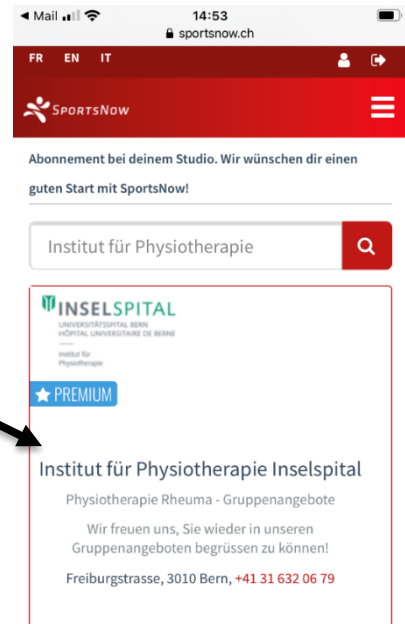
◀ Mail 14:53
sportsnow.ch

FR EN IT

SportsNow

Abonnement bei deinem Studio. Wir wünschen dir einen guten Start mit SportsNow!

Institut für Physiotherapie

INSELSPITAL
UNIVERSITÄTSSPITAL BERN
HÔPITAL UNIVERSITAIRE DE BERNE
Institut für Physiotherapie

PREMIUM

Institut für Physiotherapie Inselspital

Physiotherapie Rheuma - Gruppenangebote

Wir freuen uns, Sie wieder in unseren Gruppenangeboten begrüssen zu können!

Freiburgstrasse, 3010 Bern, +41 31 632 06 79